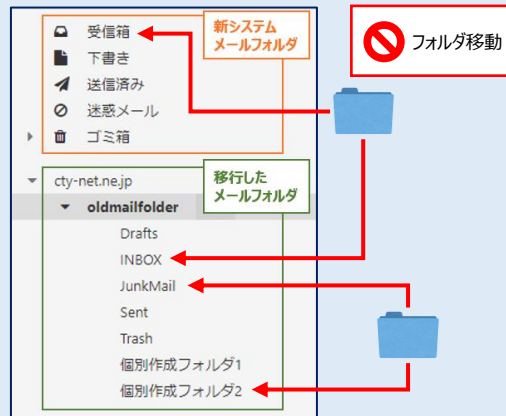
受信箱
下書き
送信済み
迷惑メール
ゴミ箱

新システム
メールフォルダ

フォルダ移動

cty-net.ne.jp
oldmailfolder
Drafts
INBOX
JunkMail
Sent
Trash
個別作成フォルダ1
個別作成フォルダ2

移行した
メールフォルダ